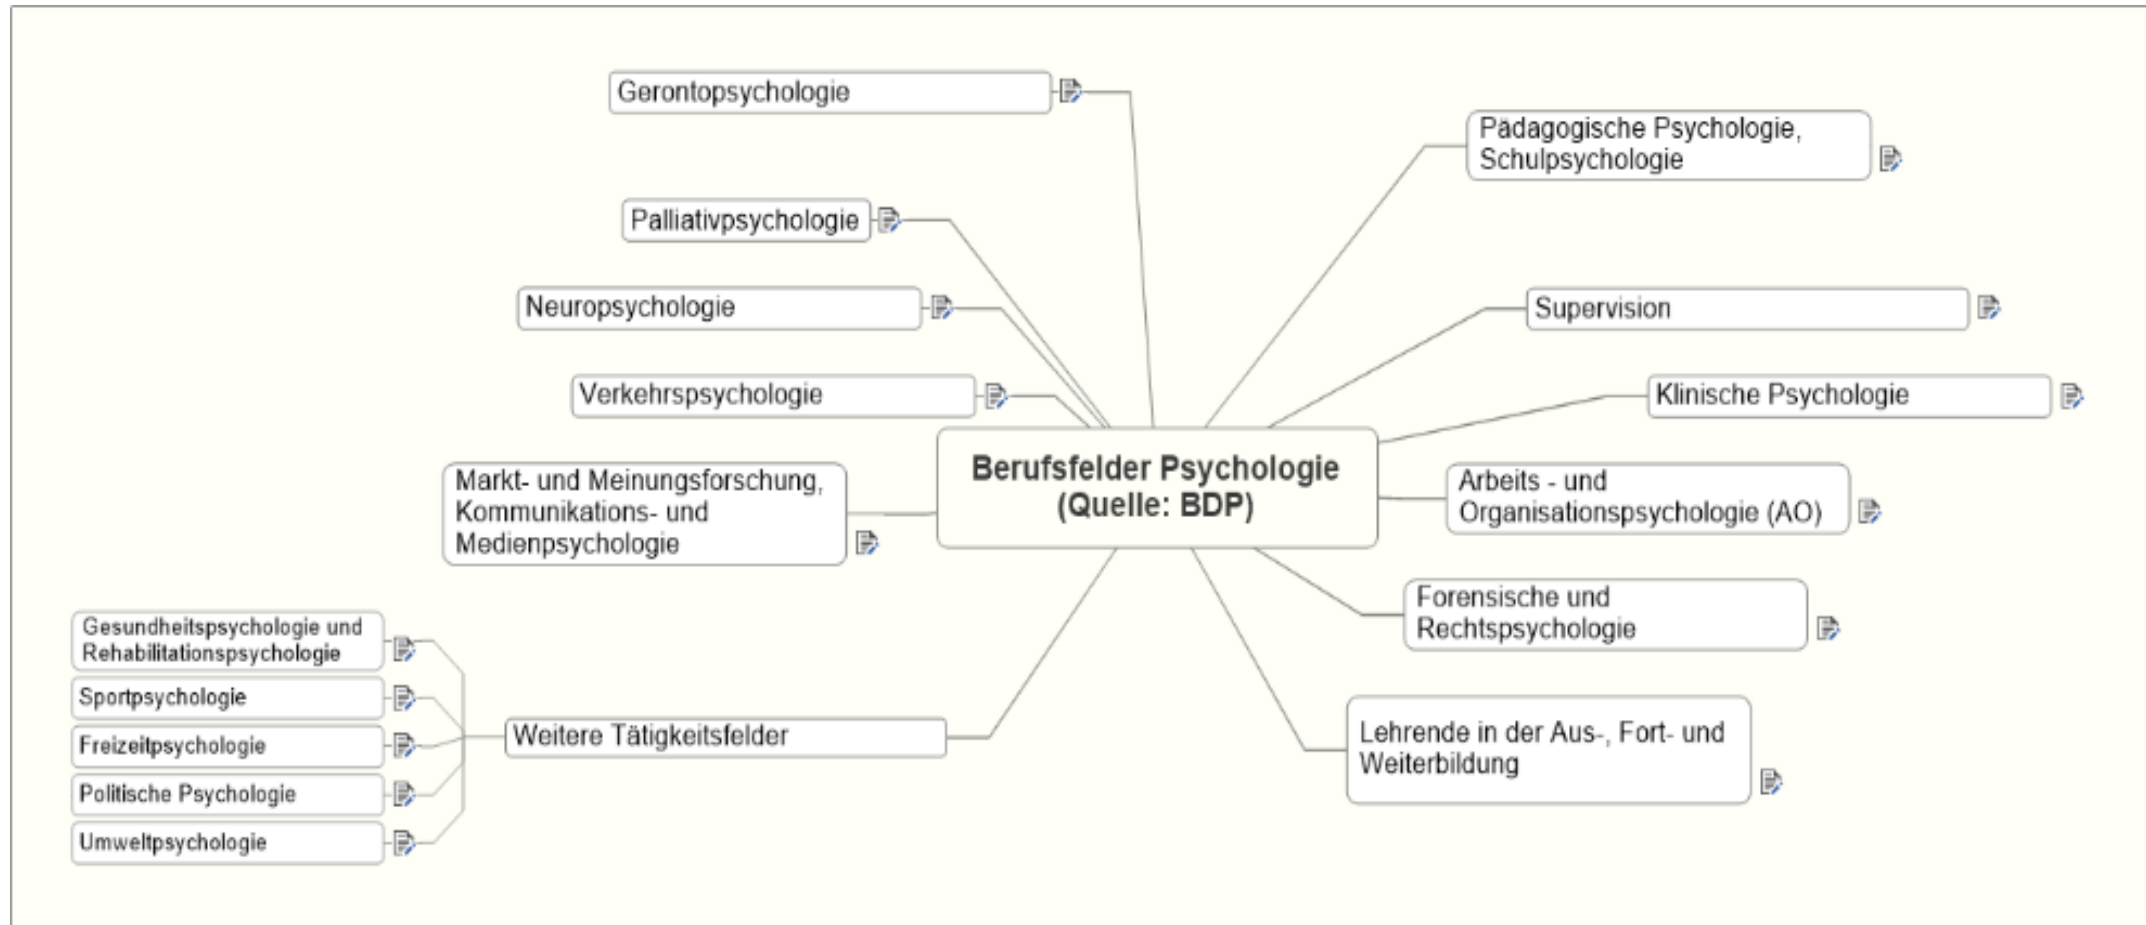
Berufsfelder Psychologie (Quelle: BDP)

Gerontopsychologie

Palliativpsychologie

Neuropsychologie

Verkehrspsychologie

Markt- und Meinungsforschung, Kommunikations- und Medienpsychologie

Weitere Tätigkeitsfelder

Gesundheitspsychologie und Rehabilitationspsychologie

Sportpsychologie

Freizeitpsychologie

Politische Psychologie

Umweltpsychologie

Pädagogische Psychologie, Schulpsychologie

Supervision

Klinische Psychologie

Arbeits - und Organisationspsychologie (AO)

Forensische und Rechtspsychologie

Lehrende in der Aus-, Fort- und Weiterbildung